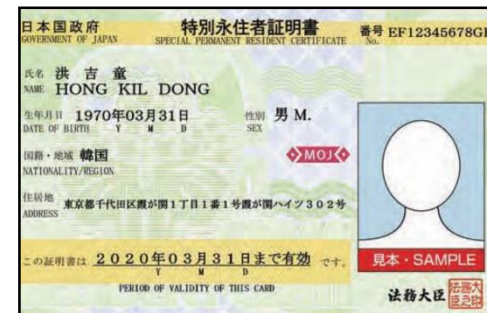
日本国政府
GOVERNMENT OF JAPAN

特別永住者証明書
SPECIAL PERMANENT RESIDENT CERTIFICATE

番号 EF12345678GH
No.

氏名 洪 吉 童
NAME HONG KIL DONG

生年月日 1970年03月31日
DATE OF BIRTH Y M D

性別 男 M.
SEX

国籍・地域 韓国
NATIONALITY/REGION

MOJ

住居地 東京都千代田区霞が関1丁目1番1号霞が関ハイツ302号
ADDRESS

見本・SAMPLE

この証明書は 2020年03月31日まで有効 です。
Y M D
PERIOD OF VALIDITY OF THIS CARD

法務大臣

法務大臣之印